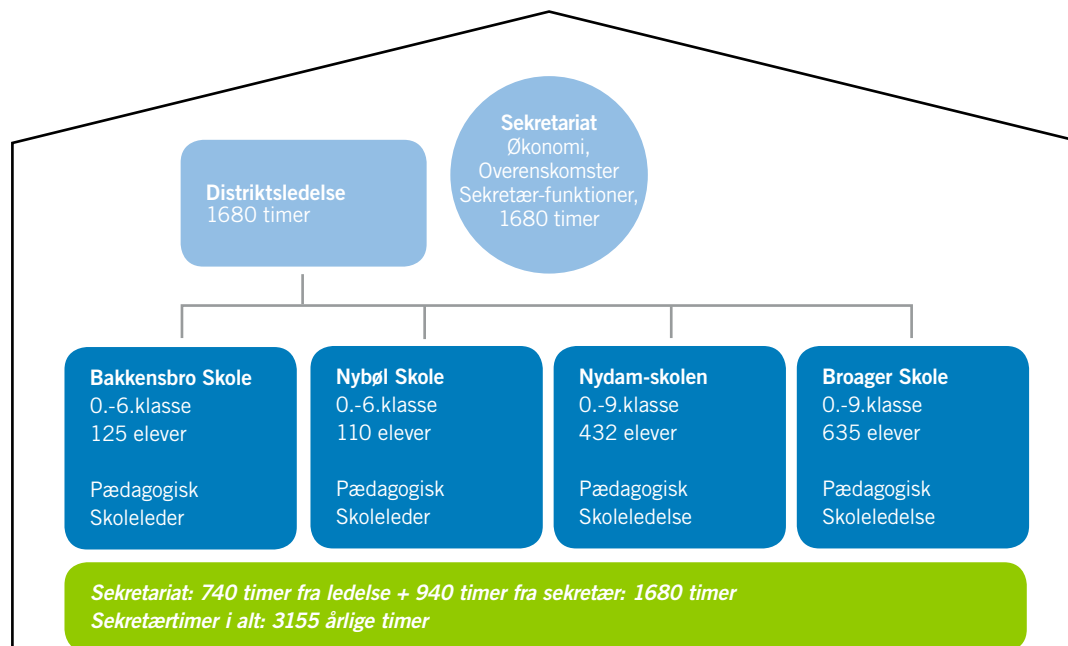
Distriktsledelse
1680 timer

Sekretariat
Økonomi,
Overenskomster
Sekretær-funktioner,
1680 timer

Bakkensbro Skole
0.-6.klasse
125 elever

Pædagogisk
Skoleleder

Nybøl Skole
0.-6.klasse
110 elever

Pædagogisk
Skoleleder

Nydam-skolen
0.-9.klasse
432 elever

Pædagogisk
Skoleledelse

Broager Skole
0.-9.klasse
635 elever

Pædagogisk
Skoleledelse

Sekretariat: 740 timer fra ledelse + 940 timer fra sekretær: 1680 timer
Sekretærtimer i alt: 3155 årlige timer